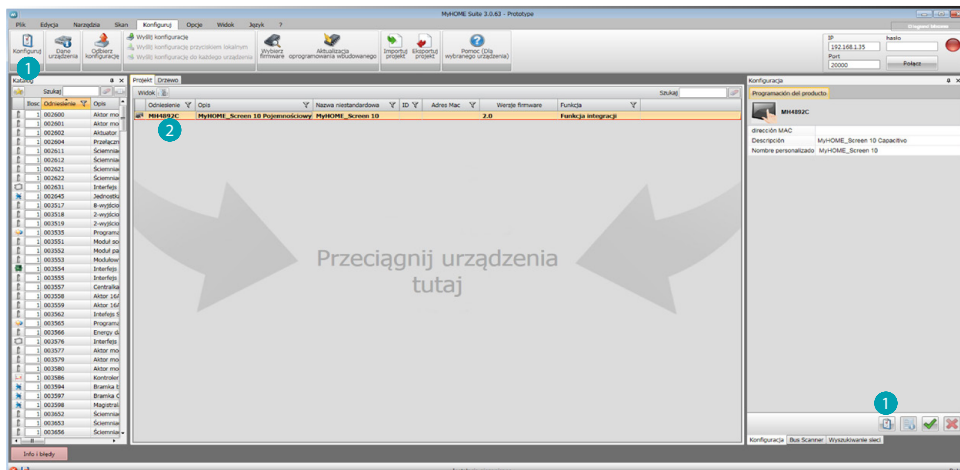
MyHOME Suite 3.0.63 - Prototype

Plik Edycja Narzędzia Skan Konfiguruj Opcje Widok Język ?

Konfiguruj Dane urządzenia Odbierz konfigurację Wyślij konfigurację Wyślij konfigurację przyciskiem lokalnym Wyślij konfigurację do każdego urządzenia Wybierz firmware Aktualizacja oprogramowania wbudowanego Importuj projekt Eksportuj projekt Pomoc (Dla wybranego urządzenia)

IP 192.168.1.35 hasło Port 20000 Połącz

1

Katalog
Szukaj
Ilość Odniesienie Opis
1 002600 Aktor mo
1 002601 Aktor mo
1 002602 Aktuator
1 002604 Przełączn
1 002611 Ściemnia
1 002612 Ściemnia
1 002621 Ściemnia
1 002622 Ściemnia
1 002631 Interfejs
1 002645 Jednostk
1 003517 8-wyjścio
1 003518 2-wyjścio
1 003519 2-wyjścio
1 003535 Program
1 003551 Moduł zo
1 003552 Moduł pa
1 003553 Modułw
1 003554 Interfejs
1 003555 Interfejs
1 003557 Centralka
1 003558 Aktor 16A
1 003559 Aktor 16A
1 003562 Interfejs
1 003565 Programa
1 003566 Energy da
1 003576 Interfejs
1 003577 Aktor mo
1 003579 Aktor mo
1 003580 Aktor mo
1 003586 Kontroler
1 003594 Bramka
1 003597 Bramka
1 003598 Magistral
1 003652 Ściemnia
1 003653 Ściemnia
1 003656 Ściemnia

Info i błędy

Projekt Drzewo
Widok: Szukaj

| Odniesienie | Opis | Nazwa niestandardowa | ID | Adres Mac | Wersje firmware | Funkcja |
|---|---|---|---|---|---|---|
| MH4892C | MyHOME_Screen 10 Pojemnościowy | MyHOME_Screen 10 | | | 2.0 | Funkcja integracji |

2

Przeciągnij urządzenia tutaj

Konfiguracja
Programación del producto
MH4892C
dirección MAC
Descripción MyHOME_Screen 10 Capacitivo
Nombre personalizado MyHOME_Screen 10

1

Konfiguracja Bus Scanner Wyszukiwanie sieci